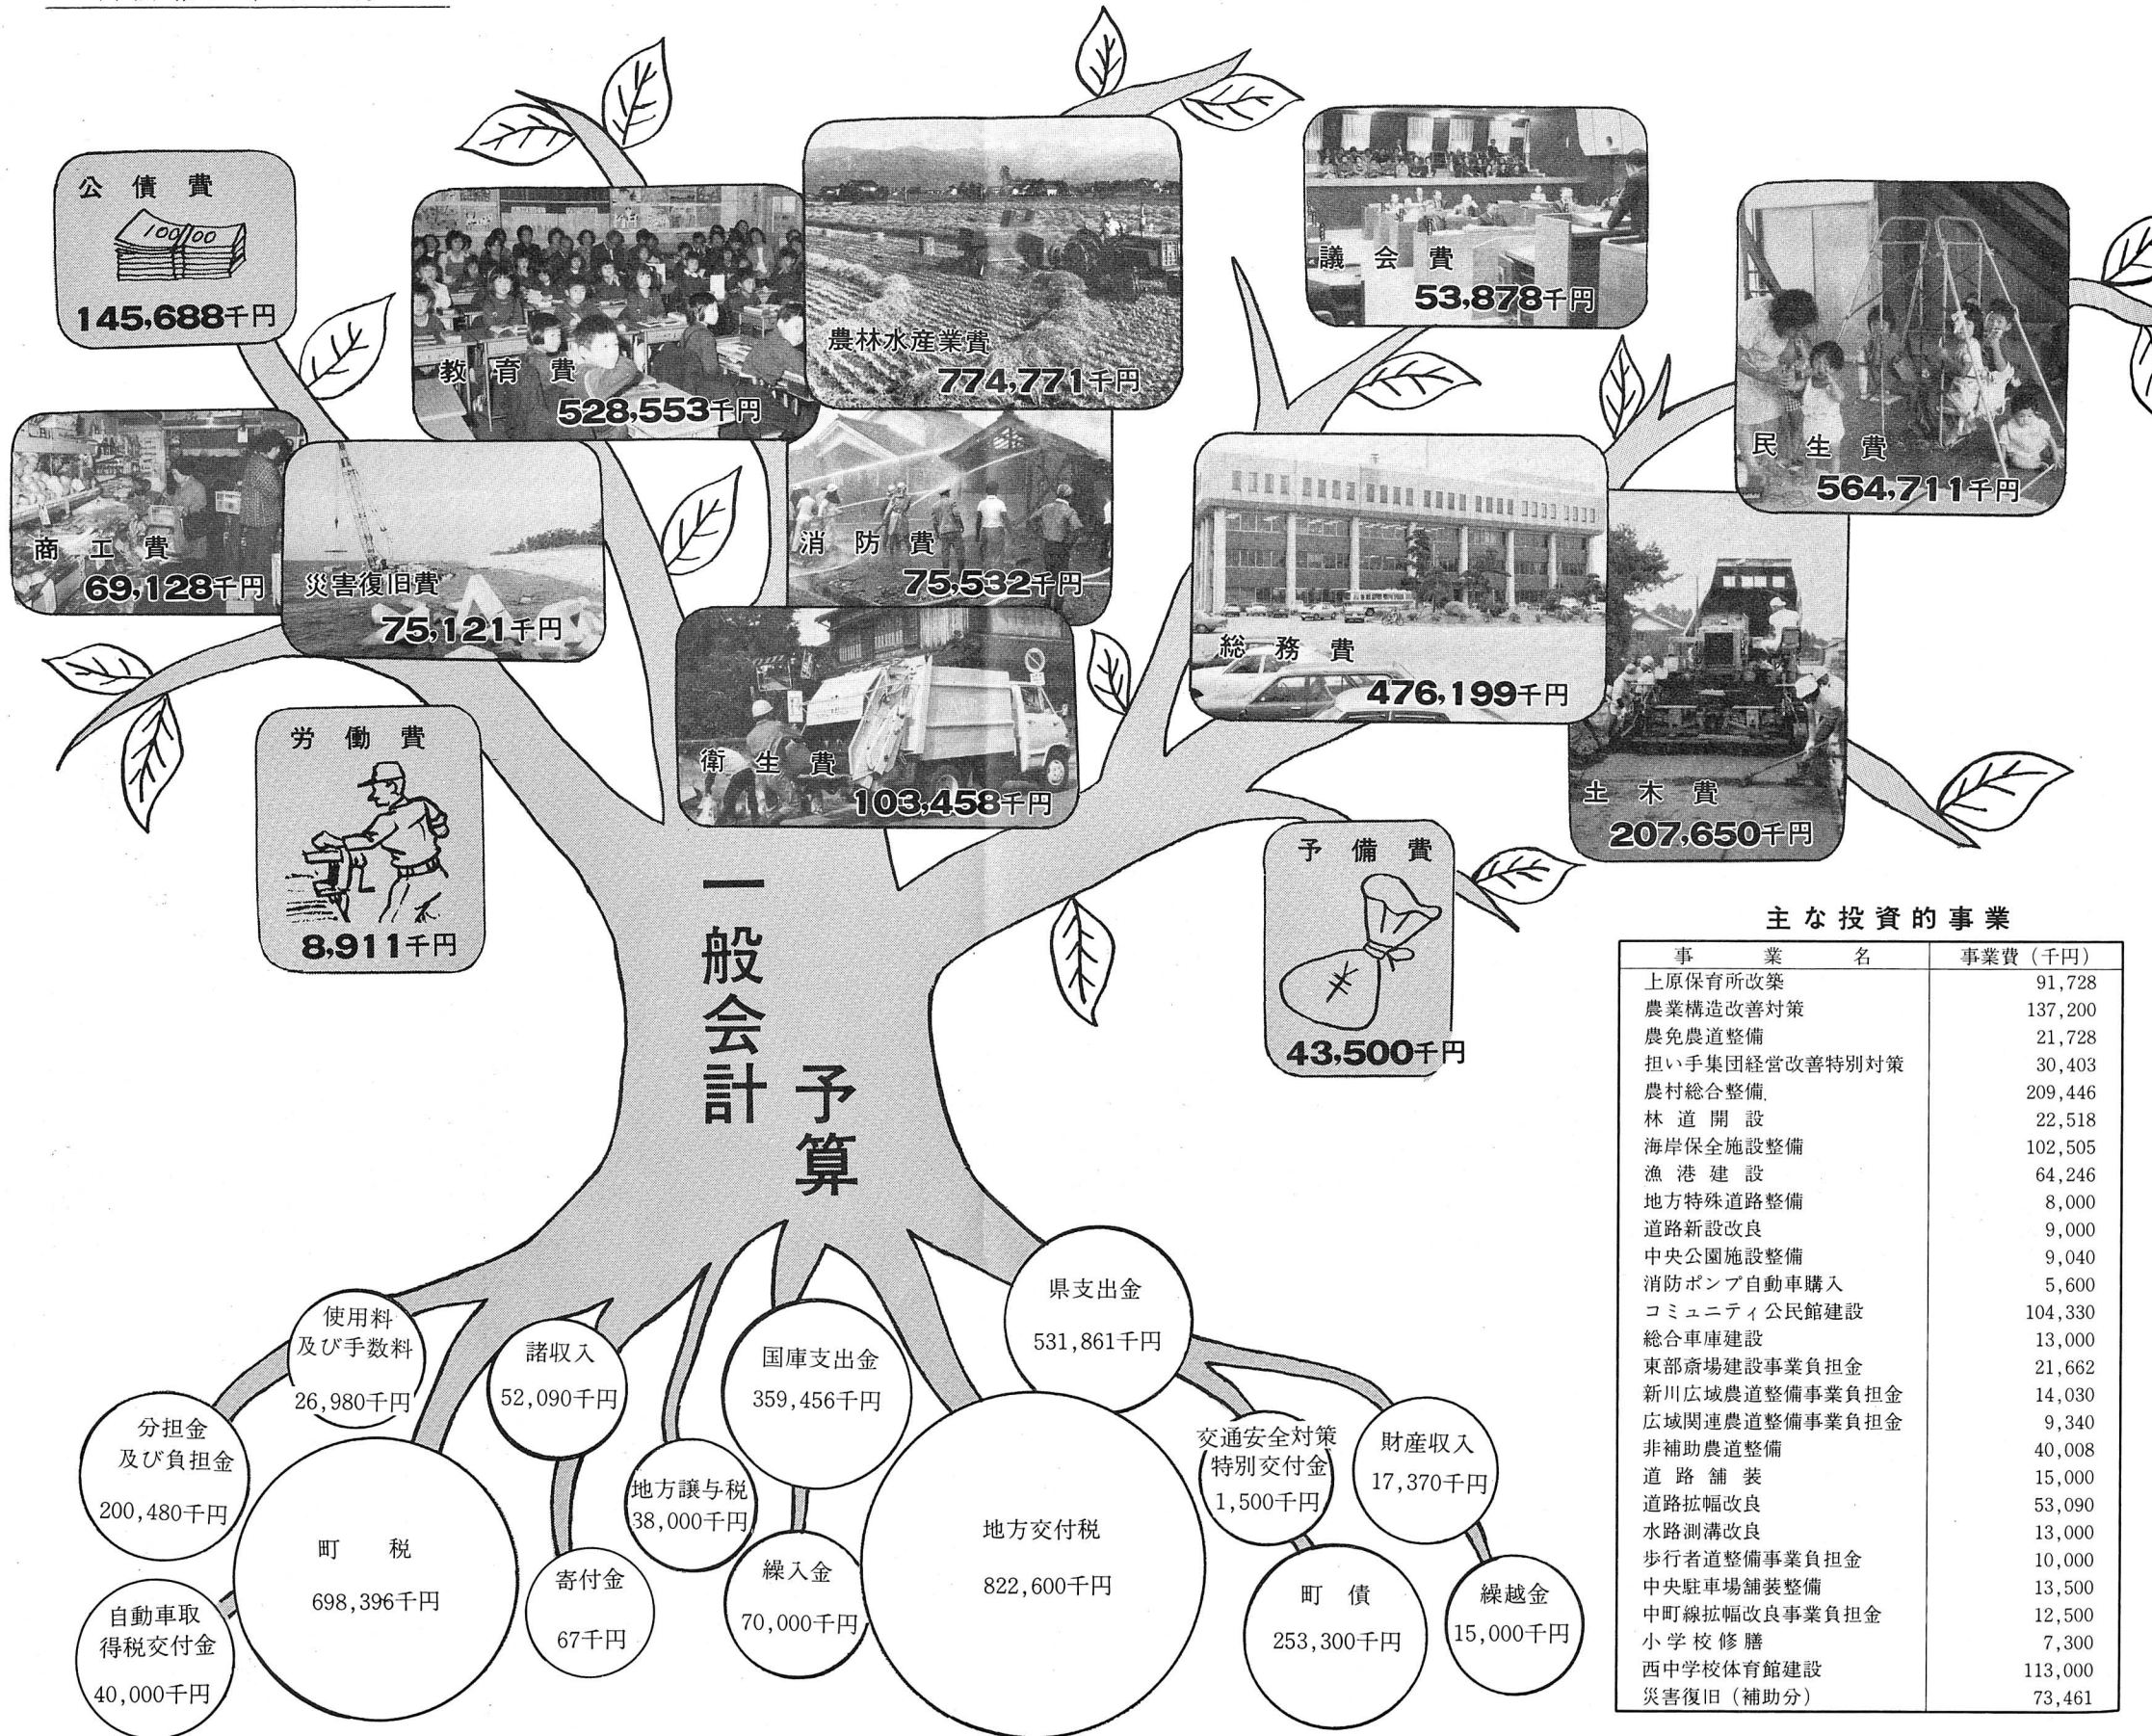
公債費
145,688千円

教育費
528,553千円

農林水産業費
774,771千円

議会費
53,878千円

民生費
564,711千円

商工費
69,128千円

災害復旧費
75,121千円

消防費
75,532千円

総務費
476,199千円

労働費
8,911千円

衛生費
103,458千円

土木費
207,650千円

予備費
43,500千円

一般会計予算

使用料及び手数料
26,980千円

諸収入
52,090千円

国庫支出金
359,456千円

県支出金
531,861千円

分担金及び負担金
200,480千円

町税
698,396千円

地方譲与税
38,000千円

寄付金
67千円

繰入金
70,000千円

地方交付税
822,600千円

交通安全対策特別交付金
1,500千円

財産収入
17,370千円

町債
253,300千円

繰越金
15,000千円

自動車取得税交付金
40,000千円

主な投資的事業

| 事業名 | 事業費（千円） |
|---|---|
| 上原保育所改築 | 91,728 |
| 農業構造改善対策 | 137,200 |
| 農免農道整備 | 21,728 |
| 担い手集団経営改善特別対策 | 30,403 |
| 農村総合整備 | 209,446 |
| 林道開設 | 22,518 |
| 海岸保全施設整備 | 102,505 |
| 漁港建設 | 64,246 |
| 地方特殊道路整備 | 8,000 |
| 道路新設改良 | 9,000 |
| 中央公園施設整備 | 9,040 |
| 消防ポンプ自動車購入 | 5,600 |
| コミュニティ公民館建設 | 104,330 |
| 総合車庫建設 | 13,000 |
| 東部斎場建設事業負担金 | 21,662 |
| 新川広域農道整備事業負担金 | 14,030 |
| 広域関連農道整備事業負担金 | 9,340 |
| 非補助農道整備 | 40,008 |
| 道路舗装 | 15,000 |
| 道路拡幅改良 | 53,090 |
| 水路測溝改良 | 13,000 |
| 歩行者道整備事業負担金 | 10,000 |
| 中央駐車場舗装整備 | 13,500 |
| 中町線拡幅改良事業負担金 | 12,500 |
| 小学校修膳 | 7,300 |
| 西中学校体育館建設 | 113,000 |
| 災害復旧（補助分） | 73,461 |